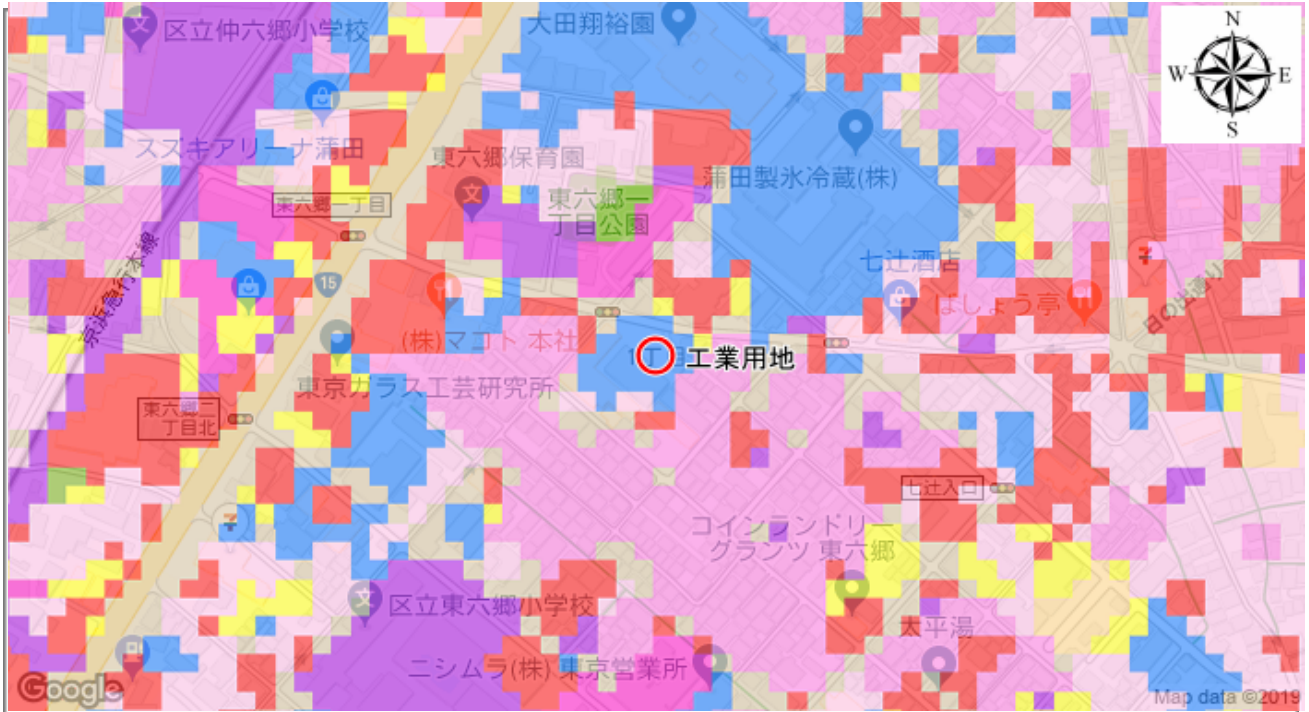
区立仲六郷小学校
大田翔裕園
N
W
E
S
スズキアリーナ蒲田
東六郷保育園
蒲田製氷冷蔵(株)
東六郷一丁目
東六郷一丁目公園
京浜急行本線
七辻酒店
15
はしょう亭
(株)マコト 本社
工業用地
東京ガラス工芸研究所
東六郷二丁目北
七辻入口
コインランドリー グランツ 東六郷
区立東六郷小学校
太平湯
ニシムラ(株) 東京営業所
Google
Map data ©2019